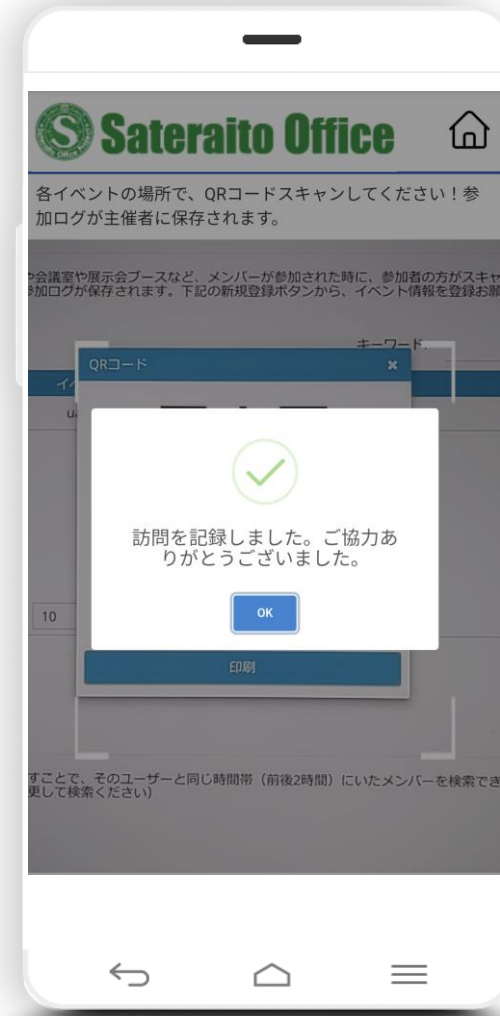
Sateraito Office

各イベントの場所で、QRコードスキャンしてください！参加ログが主催者に保存されます。

や会議室や展示会ブースなど、メンバーが参加された時に、参加者の方がスキャ
参加ログが保存されます。下記の新規登録ボタンから、イベント情報を登録お願

キーワード

QRコード ×

イ

u

訪問を記録しました。ご協力ありがとうございました。

OK

10

印刷

すことで、そのユーザーと同じ時間帯（前後2時間）にいたメンバーを検索でき
更して検索ください）